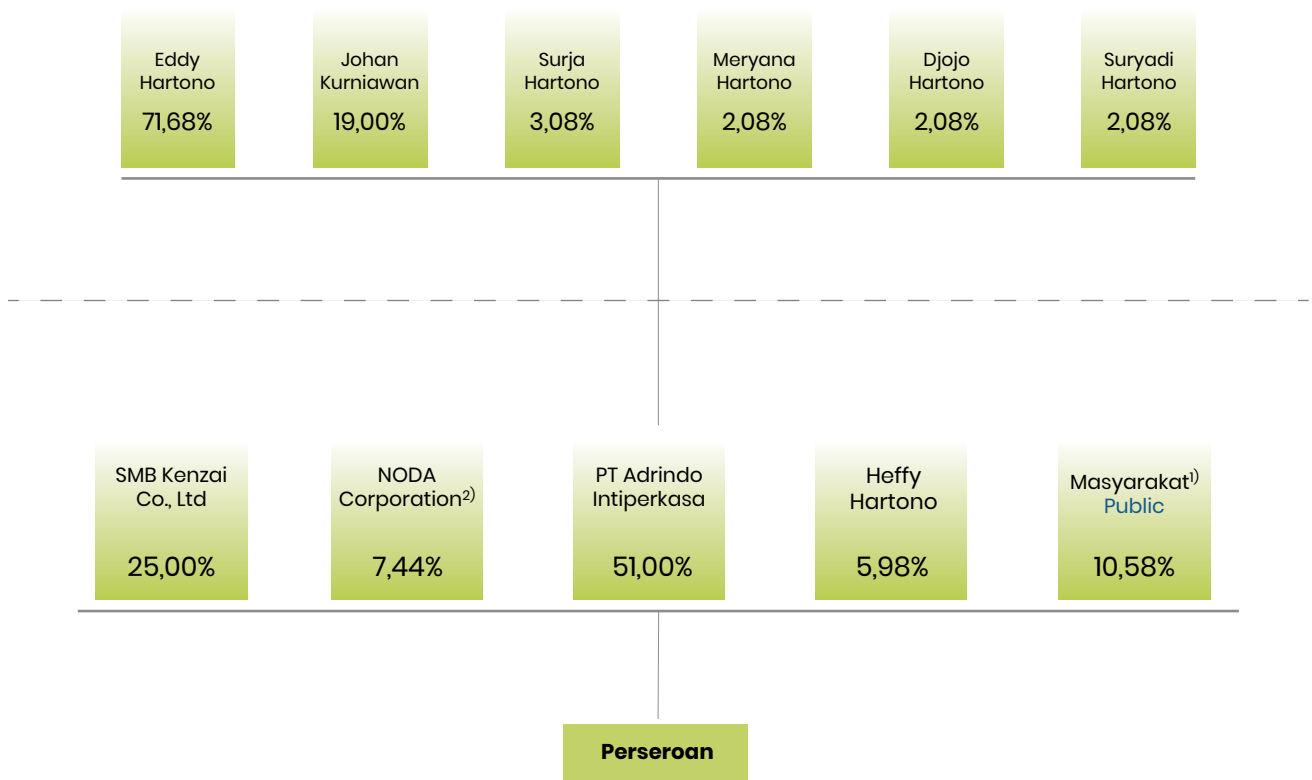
Eddy Hartono
71,68%

Johan Kurniawan
19,00%

Surja Hartono
3,08%

Meryana Hartono
2,08%

Djojo Hartono
2,08%

Suryadi Hartono
2,08%

SMB Kenzai Co., Ltd
25,00%

NODA Corporation$^{2)}$
7,44%

PT Adrindo Intiperkasa
51,00%

Heffy Hartono
5,98%

Masyarakat$^{1)}$ Public
10,58%

Perseroan